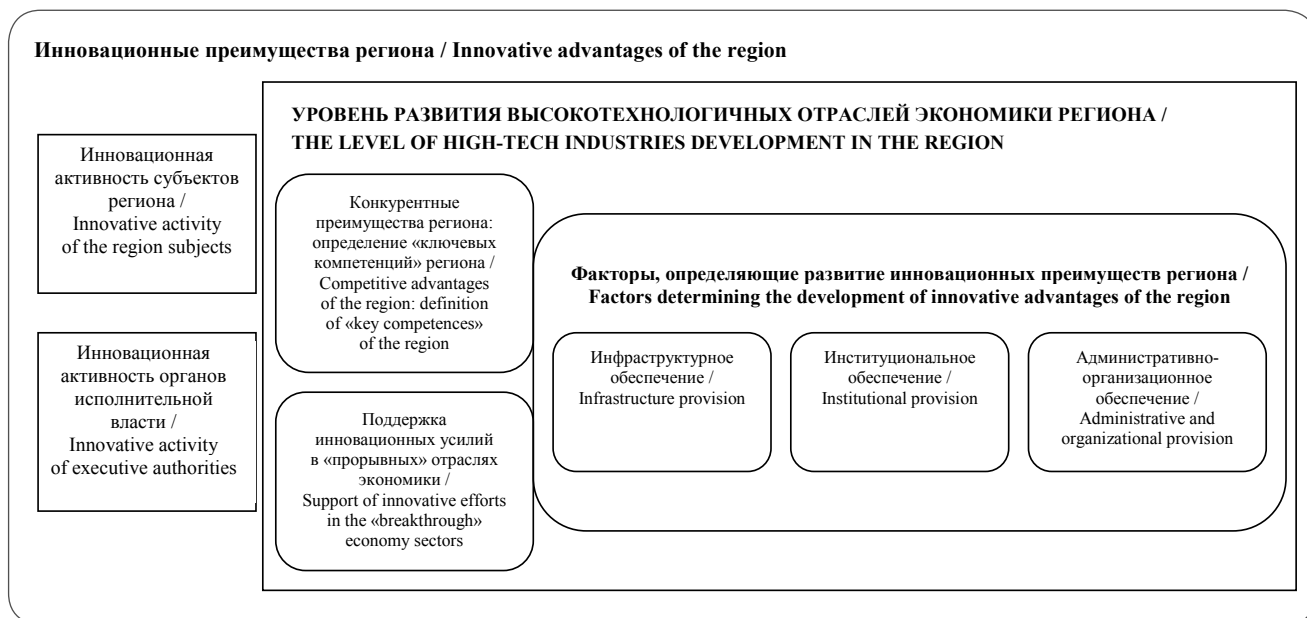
Инновационные преимущества региона / Innovative advantages of the region

Инновационная активность субъектов региона / Innovative activity of the region subjects

Инновационная активность органов исполнительной власти / Innovative activity of executive authorities

УРОВЕНЬ РАЗВИТИЯ ВЫСОКОТЕХНОЛОГИЧНЫХ ОТРАСЛЕЙ ЭКОНОМИКИ РЕГИОНА / THE LEVEL OF HIGH-TECH INDUSTRIES DEVELOPMENT IN THE REGION

Конкурентные преимущества региона: определение «ключевых компетенций» региона / Competitive advantages of the region: definition of «key competences» of the region

Поддержка инновационных усилий в «прорывных» отраслях экономики / Support of innovative efforts in the «breakthrough» economy sectors

Факторы, определяющие развитие инновационных преимуществ региона / Factors determining the development of innovative advantages of the region

Инфраструктурное обеспечение / Infrastructure provision

Институциональное обеспечение / Institutional provision

Административно-организационное обеспечение / Administrative and organizational provision